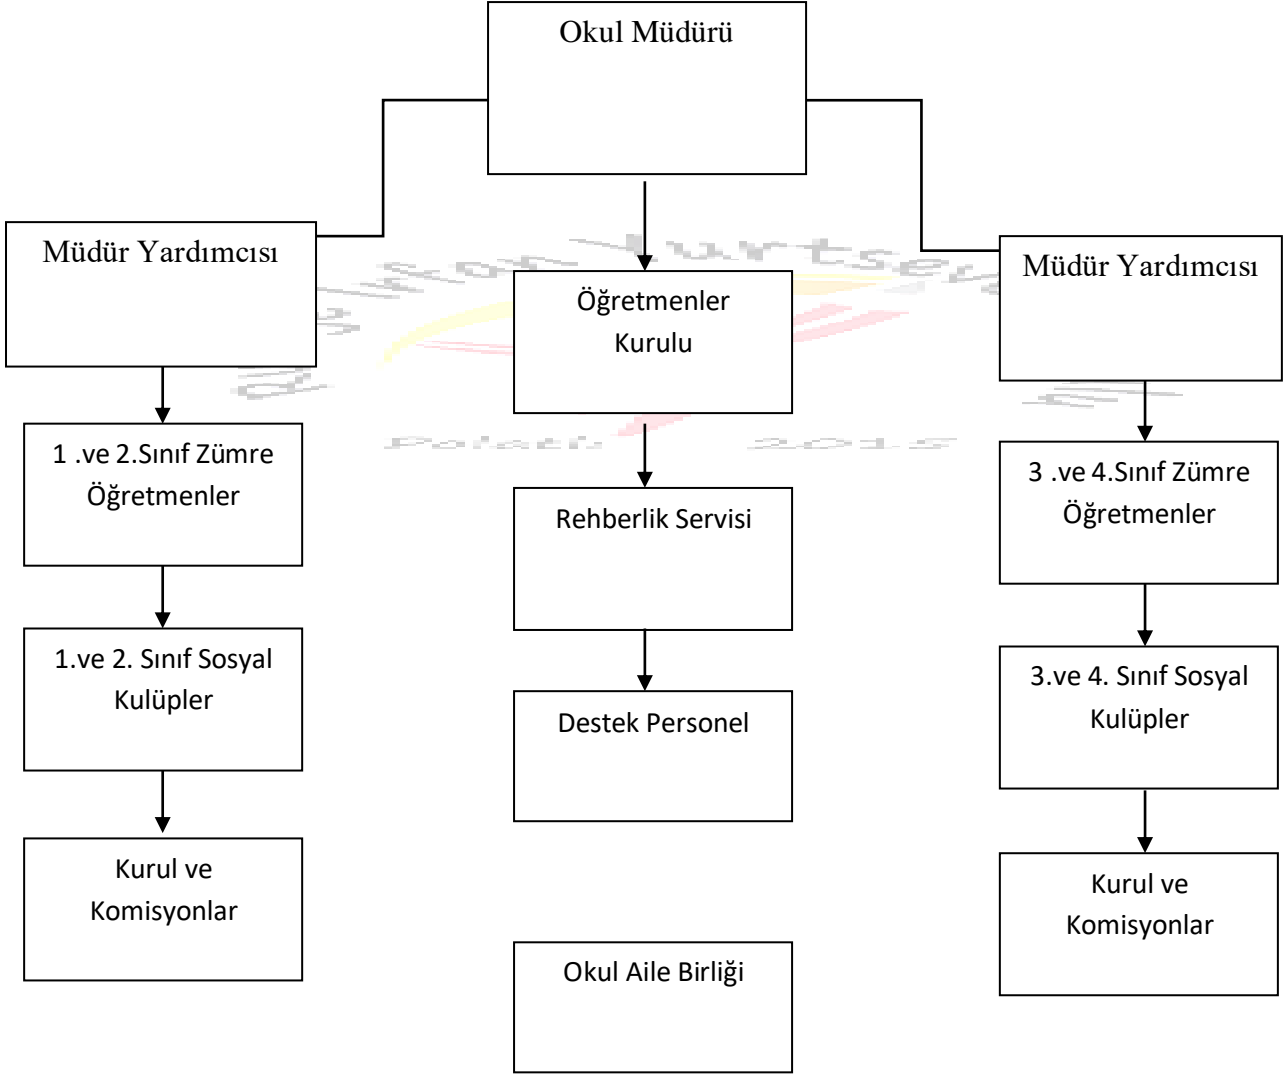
Okul Müdürü

Müdür Yardımcısı

Öğretmenler Kurulu

Müdür Yardımcısı

1 .ve 2.Sınıf Zümre Öğretmenler

Rehberlik Servisi

3 .ve 4.Sınıf Zümre Öğretmenler

1.ve 2. Sınıf Sosyal Kulüpler

Destek Personel

3.ve 4. Sınıf Sosyal Kulüpler

Kurul ve Komisyonlar

Okul Aile Birliği

Kurul ve Komisyonlar